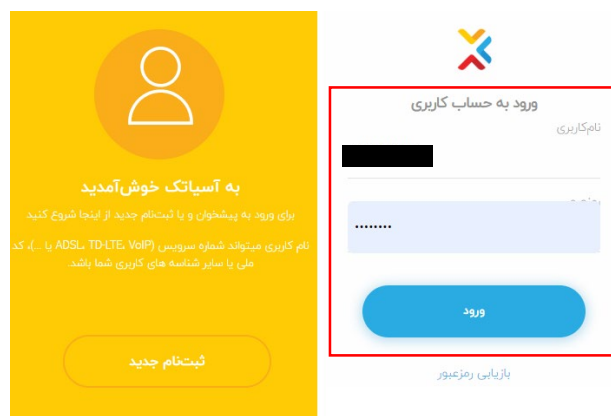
به آسیاتک خوش‌آمدید

برای ورود به پیشخوان و یا ثبت‌نام جدید از اینجا شروع کنید.

نام کاربری میتواند شماره سرویس (ADSL، TD-LTE، VoIP یا ...)، کد ملی یا سایر شناسه های کاربری شما باشد.

ثبت‌نام جدید

ورود به حساب کاربری

نام‌کاربری

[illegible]

••••••••

ورود

بازیابی رمزعبور